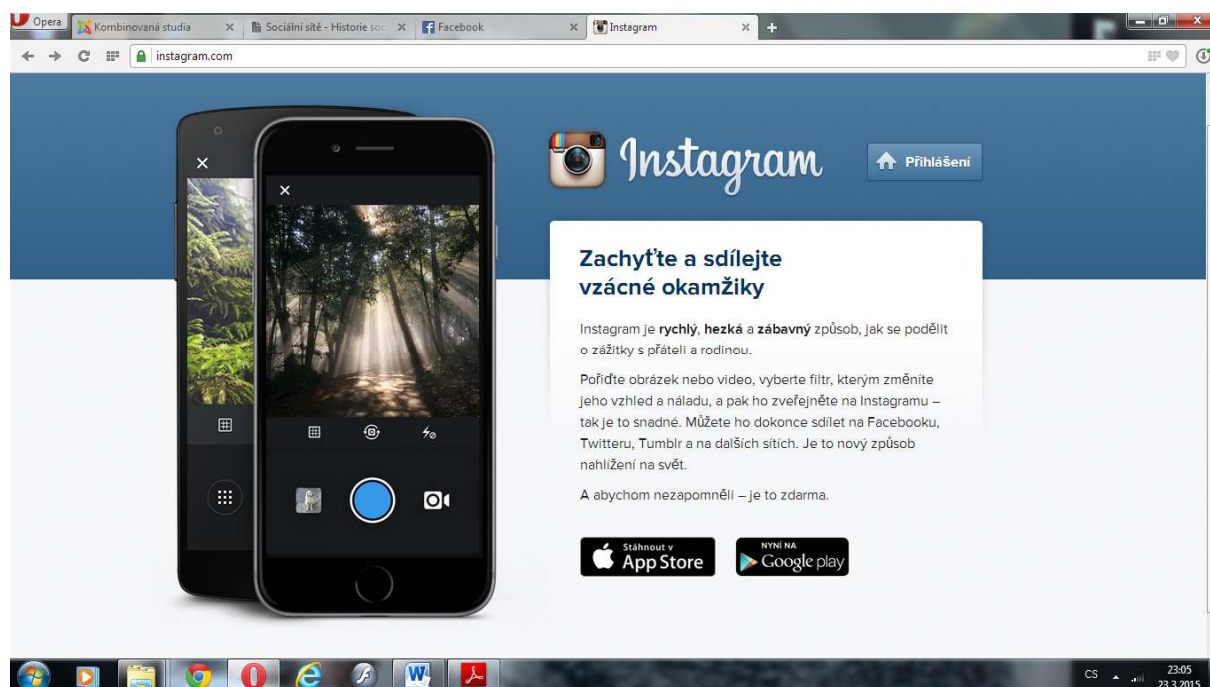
Opera
Kombinovaná studia
Sociální sítě - Historie soc
Facebook
Instagram
instagram.com

Instagram
Přihlášení

Zachyťte a sdílejte vzácné okamžiky

Instagram je **rychlý**, **hezká** a **zábavný** způsob, jak se podělit o zážitky s přáteli a rodinou.

Pořiďte obrázek nebo video, vyberte filtr, kterým změníte jeho vzhled a náladu, a pak ho zveřejněte na Instagramu – tak je to snadné. Můžete ho dokonce sdílet na Facebooku, Twitteru, Tumblr a na dalších sítích. Je to nový způsob nahlížení na svět.

A abychom nezapomněli – je to zdarma.

Stáhnout v App Store
NYNÍ NA Google play

CS
23:05
23.3.2015